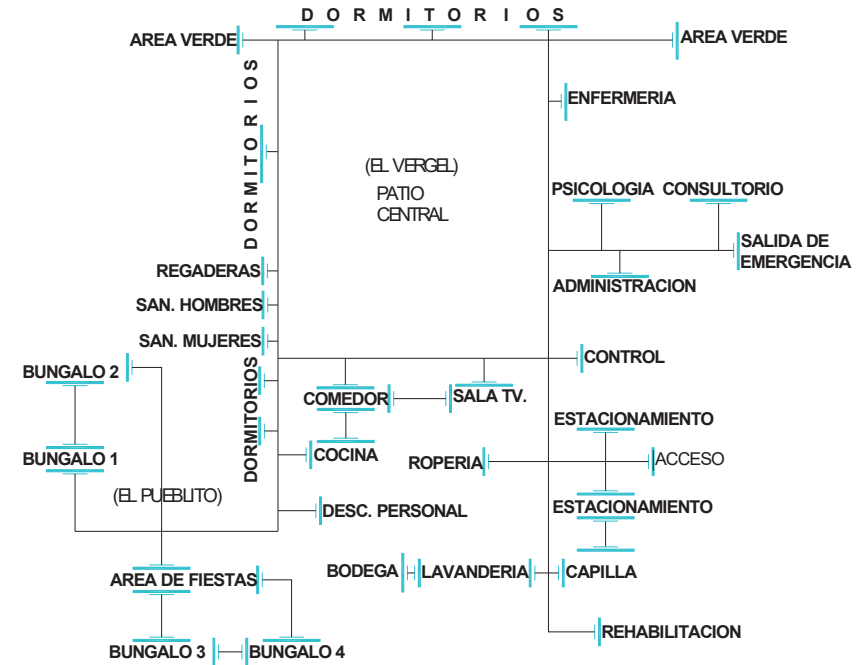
D O R M I T O R I O S

AREA VERDE

AREA VERDE

DORMITORIOS

ENFERMERIA

(EL VERGEL)

PATIO CENTRAL

PSICOLOGIA

CONSULTORIO

SALIDA DE EMERGENCIA

ADMINISTRACION

REGADERAS

SAN. HOMBRES

SAN. MUJERES

CONTROL

BUNGALO 2

DORMITORIOS

COMEDOR

SALA TV.

ESTACIONAMIENTO

BUNGALO 1

COCINA

ROPERIA

ACCESO

(EL PUEBLITO)

DESC. PERSONAL

ESTACIONAMIENTO

BODEGA

LAVANDERIA

CAPILLA

AREA DE FIESTAS

REHABILITACION

BUNGALO 3

BUNGALO 4